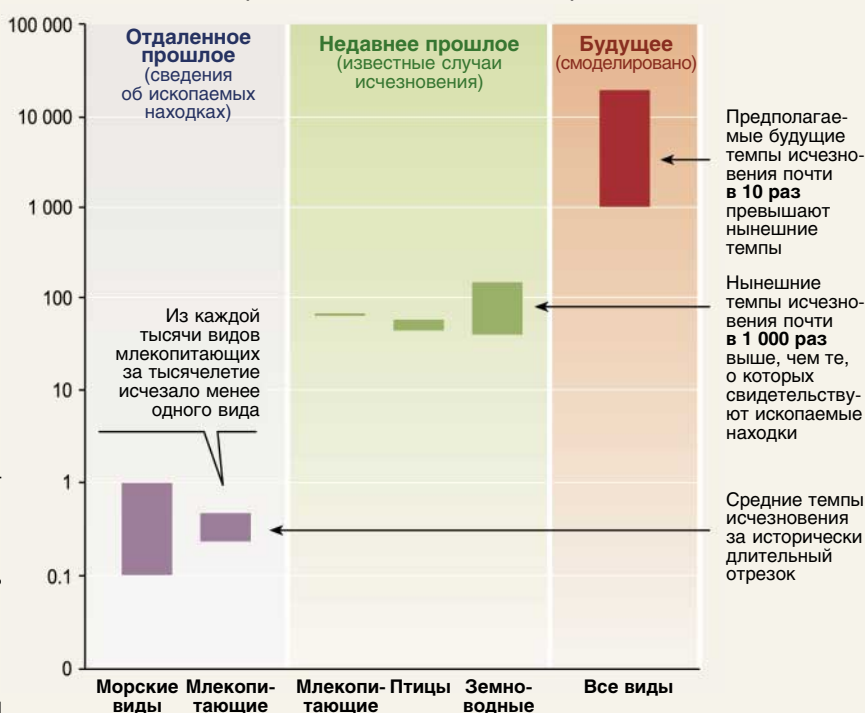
100 000
10 000
1 000
100
10
1
0.1
0

Отдаленное прошлое (сведения об ископаемых находках)

Недавнее прошлое (известные случаи исчезновения)

Будущее (смоделировано)

Из каждой тысячи видов млекопитающих за тысячелетие исчезало менее одного вида

Предполагаемые будущие темпы исчезновения почти **в 10 раз** превышают нынешние темпы

Нынешние темпы исчезновения почти **в 1 000 раз** выше, чем те, о которых свидетельствуют ископаемые находки

Средние темпы исчезновения за исторически длительный отрезок

Морские виды
Млекопитающие
Млекопитающие
Птицы
Земноводные
Все виды